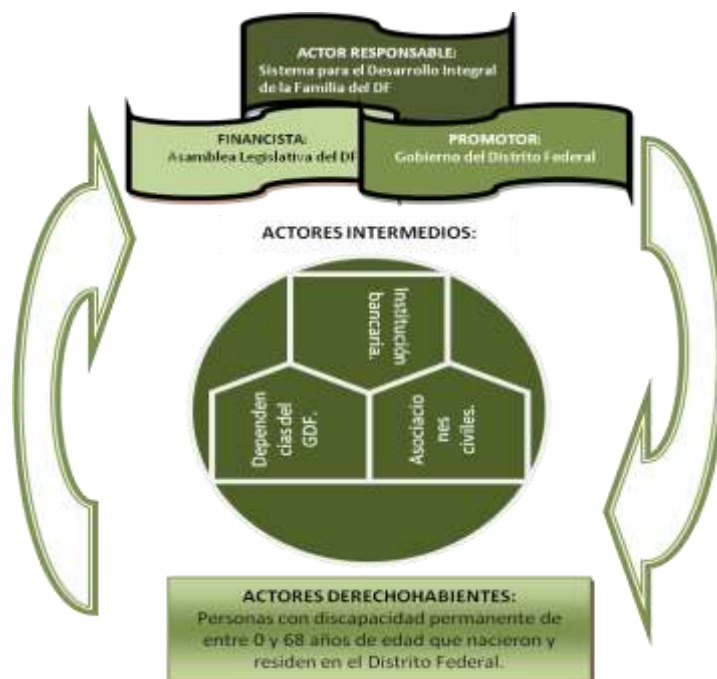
ACTOR RESPONSABLE:
Sistema para el Desarrollo Integral de la Familia del DF

FINANCISTA:
Asamblea Legislativa del DF

PROMOTOR:
Gobierno del Distrito Federal

ACTORES INTERMEDIOS:

Institución bancaria.

Dependencias del GDF.

Asociaciones civiles.

ACTORES DERECHOHABIENTES:
Personas con discapacidad permanente de entre 0 y 68 años de edad que nacieron y residen en el Distrito Federal.